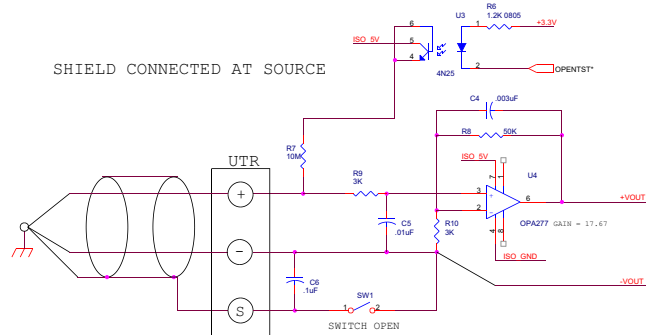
SHIELD CONNECTED AT SOURCE

6
ISO 5V
5
4
U3
R6
1.2K 0805
1
+3.3V
2
OPENTST*
4N25

C4 .003uF
R8 50K

R7
10M

UTR
+
-
S

R9
3K

C5
.01uF

ISO 5V
7
U4
3
2
6
+VOUT
R10
3K
4
8
OPA277 GAIN = 17.67
ISO GND

C6
.1uF

SW1
1 2
SWITCH OPEN

-VOUT